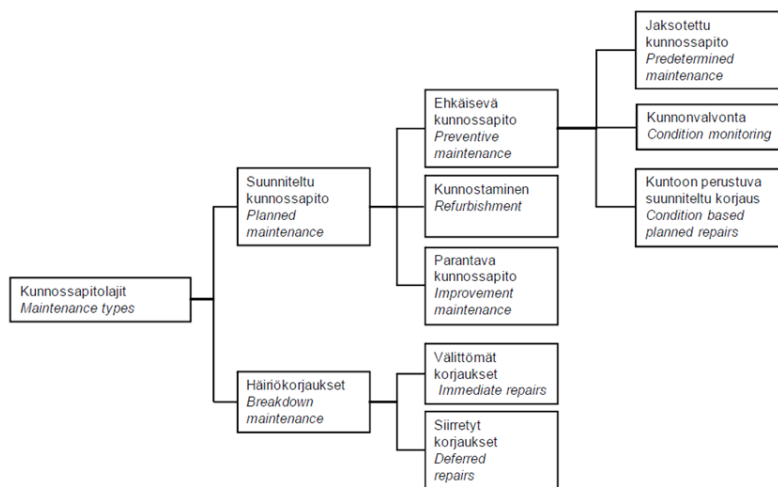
Kunnossapitolajit
Maintenance types

Suunniteltu kunnossapito
Planned maintenance

Häiriökorjaukset
Breakdown maintenance

Ehkäisevä kunnossapito
Preventive maintenance

Kunnostaminen
Refurbishment

Parantava kunnossapito
Improvement maintenance

Välittömät korjaukset
Immediate repairs

Siirretyt korjaukset
Deferred repairs

Jaksotettu kunnossapito
Predetermined maintenance

Kunnonvalvonta
Condition monitoring

Kuntoon perustuva suunniteltu korjaus
Condition based planned repairs